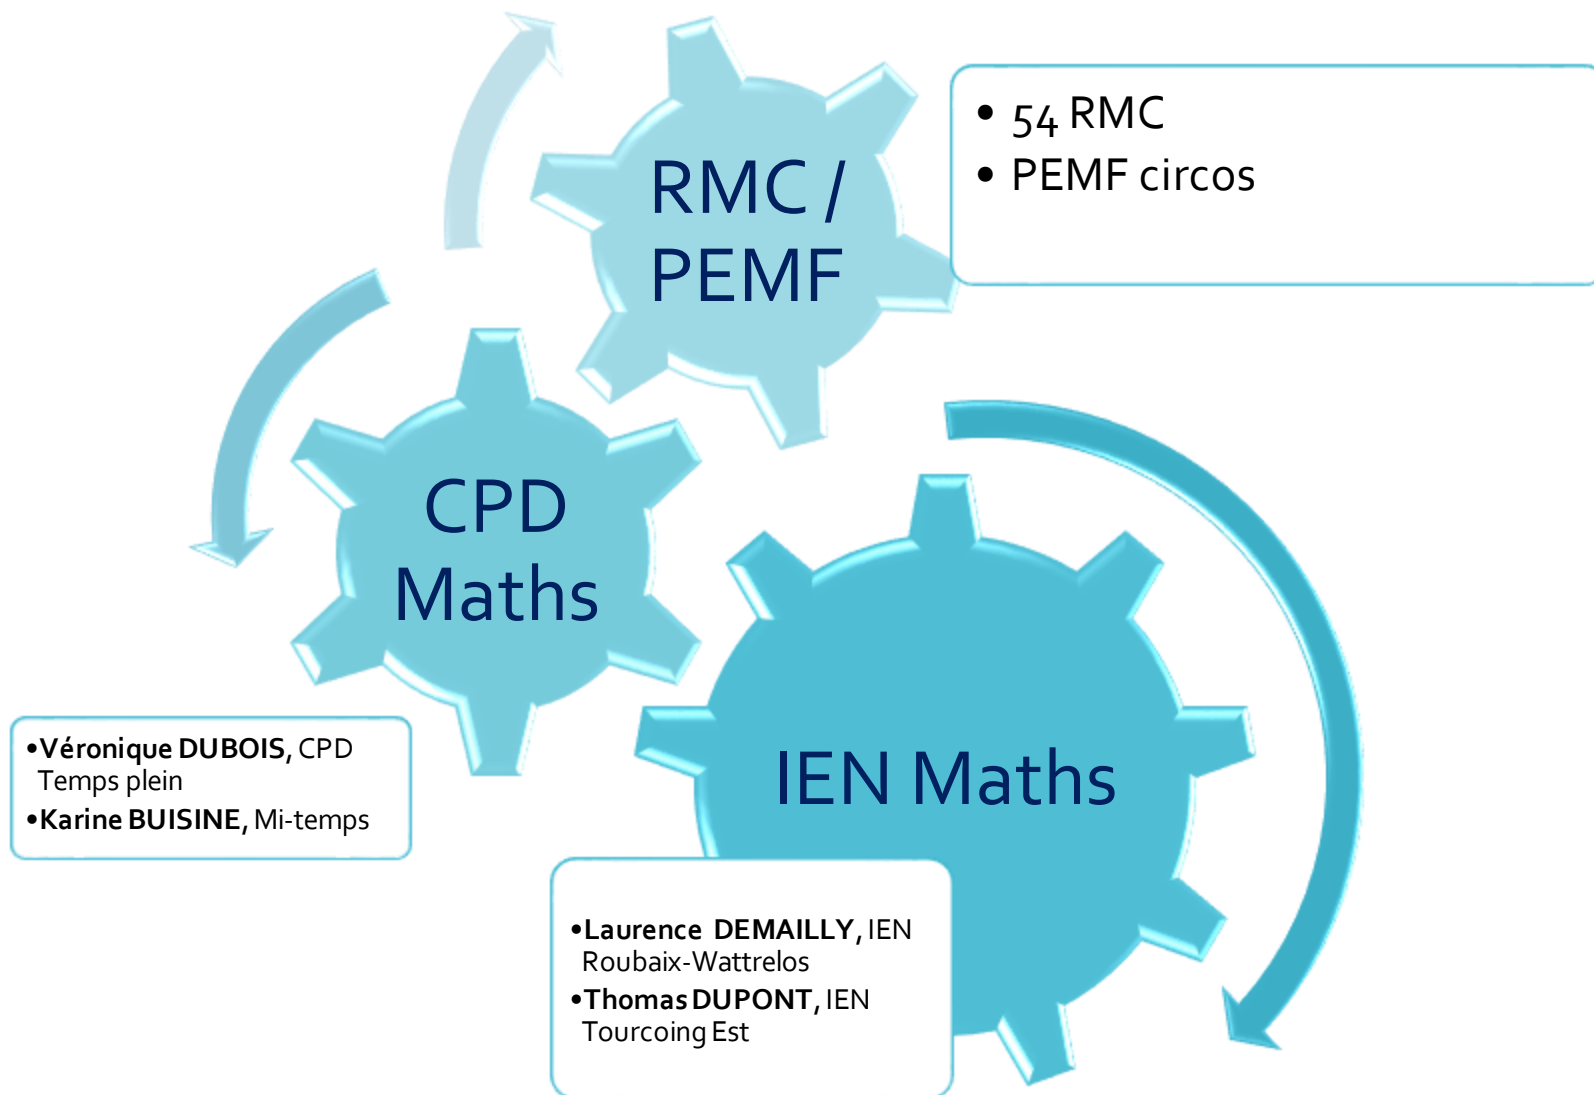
RMC / PEMF

• 54 RMC
• PEMF circos

CPD Maths

•**Véronique DUBOIS**, CPD Temps plein
•**Karine BUISINE**, Mi-temps

IEN Maths

•**Laurence DEMAILLY**, IEN Roubaix-Wattrelos
•**Thomas DUPONT**, IEN Tourcoing Est